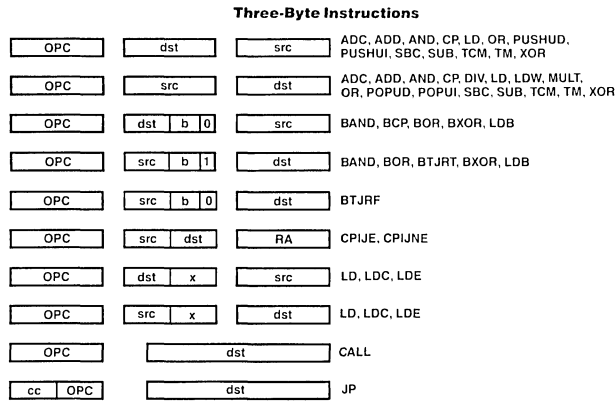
**Three-Byte Instructions**

OPC | dst | src | ADC, ADD, AND, CP, LD, OR, PUSHUD, PUSHUI, SBC, SUB, TCM, TM, XOR

OPC | src | dst | ADC, ADD, AND, CP, DIV, LD, LDW, MULT, OR, POPUD, POPUI, SBC, SUB, TCM, TM, XOR

OPC | dst b 0 | src | BAND, BCP, BOR, BXOR, LDB

OPC | src b 1 | dst | BAND, BOR, BTJRT, BXOR, LDB

OPC | src b 0 | dst | BTJRF

OPC | src dst | RA | CPIJE, CPIJNE

OPC | dst x | src | LD, LDC, LDE

OPC | src x | dst | LD, LDC, LDE

OPC | dst | CALL

cc OPC | dst | JP